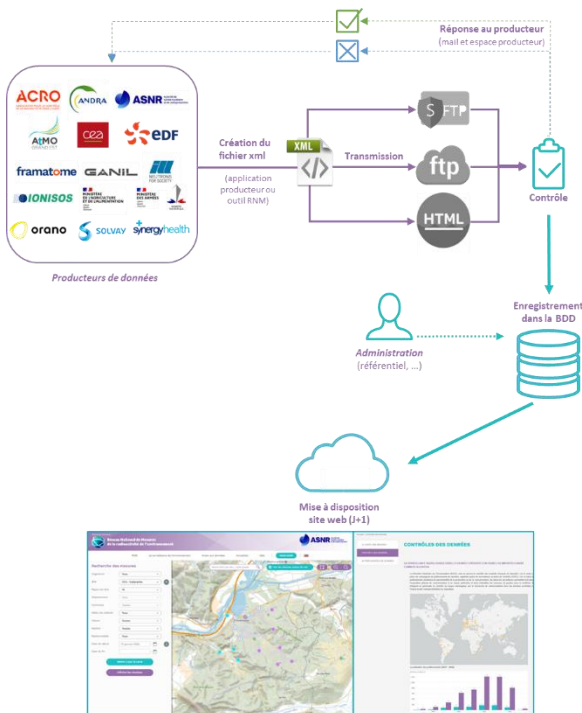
Réponse au producteur
(mail et espace producteur)

ACRO
ANDRA
ASNR
ATMO
cea
EDF
framatome
GANIL
IONISOS
orano
SOLVAY
synergyhealth

Producteurs de données

Création du fichier xml
(application producteur ou outil RNM)

XML

Transmission

SFTP
ftp
HTML

Contrôle

Enregistrement dans la BDD

Administration
(référentiel, ...)

Mise à disposition site web (J+1)

ASNR

Recherche des mesures

CONTRÔLES DES DONNÉES